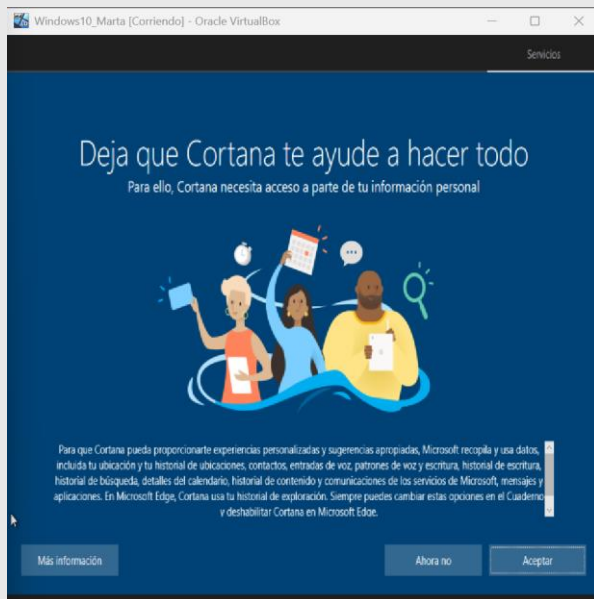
Windows10_Marta [Corriendo] - Oracle VirtualBox

Servicios

Deja que Cortana te ayude a hacer todo

Para ello, Cortana necesita acceso a parte de tu información personal

Para que Cortana pueda proporcionarte experiencias personalizadas y sugerencias apropiadas, Microsoft recopila y usa datos, incluida tu ubicación y tu historial de ubicaciones, contactos, entradas de voz, patrones de voz y escritura, historial de escritura, historial de búsqueda, detalles del calendario, historial de contenido y comunicaciones de los servicios de Microsoft, mensajes y aplicaciones. En Microsoft Edge, Cortana usa tu historial de exploración. Siempre puedes cambiar estas opciones en el Cuaderno y deshabilitar Cortana en Microsoft Edge.

Más información

Ahora no

Aceptar